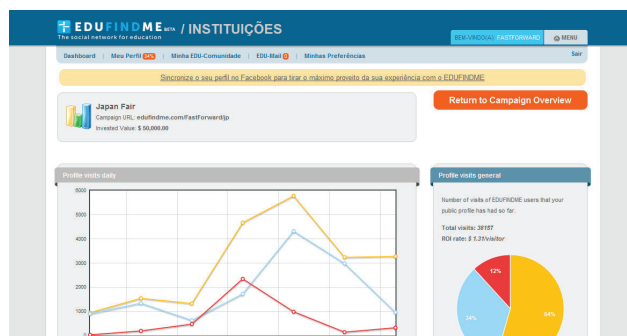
EDUFINDME BETA / INSTITUIÇÕES
The social network for education

BEM-VINDO(A) FASTFORWARD
MENU

Dashboard | Meu Perfil 34% | Minha EDU-Comunidade | EDU-Mail 0 | Minhas Preferências
Sair

Sincronize o seu perfil no Facebook para tirar o máximo proveito da sua experiência com o EDUFINDME

Japan Fair
Campaign URL: edufindme.com/FastForward/jp
Invested Value: $ 50,000.00

Return to Campaign Overview

Profile visits daily

6000
5000
4000
3000
2000
1000

Profile visits general

Number of visits of EDUFINDME users that your public profile has had so far.

Total visits: 38187
ROI rate: $ 1.31/visitor

12%
34%
54%